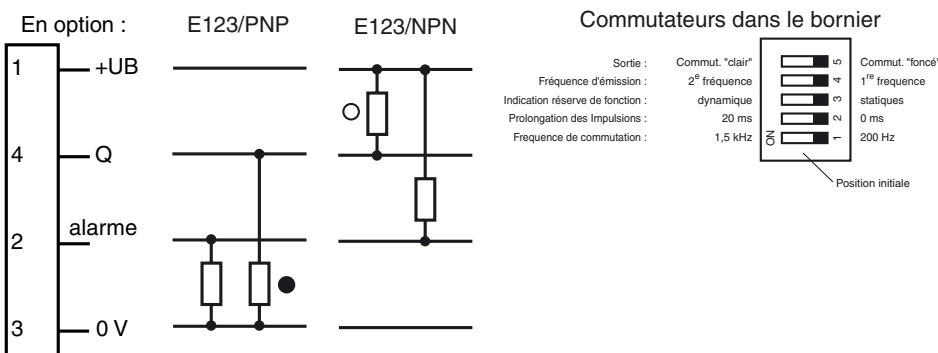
En option : E123/PNP E123/NPN

1 +UB

4 Q

2 alarme

3 0 V

Commutateurs dans le bornier

| | | | |
|---|---|---|---|
| Sortie : | Commut. "clair" | 5 | Commut. "foncé" |
| Fréquence d'émission : | $2^{e}$ fréquence | 4 | $1^{re}$ frequence |
| Indication réserve de fonction : | dynamique | 3 | statiques |
| Prolongation des Impulsions : | 20 ms | 2 | 0 ms |
| Frequence de commutation : | 1,5 kHz | 1 | 200 Hz |

ON

Position initiale